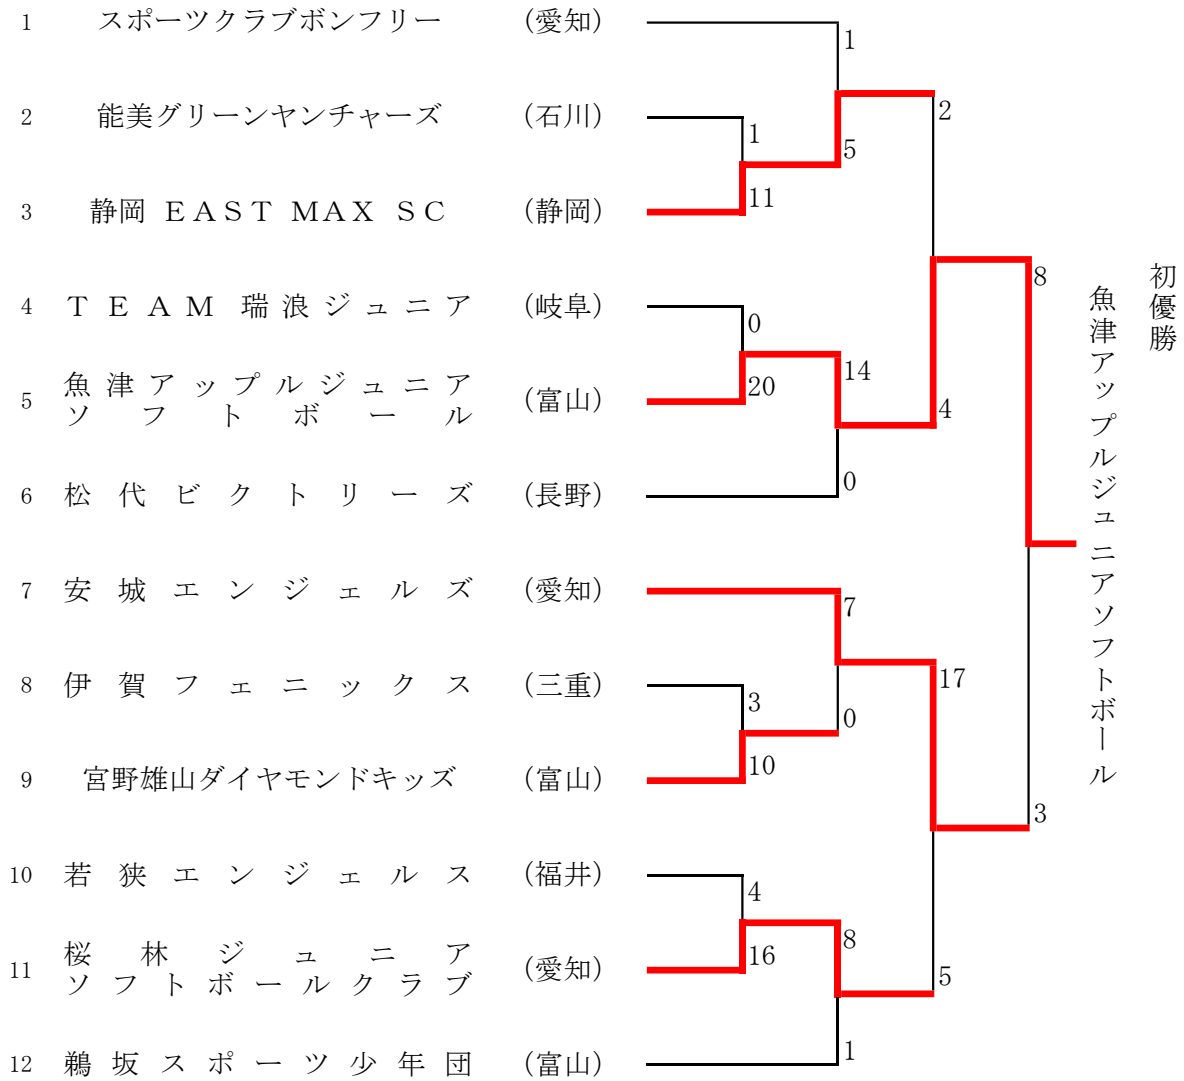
1 スポーツクラブボンフリー （愛知）
2 能美グリーンヤンチャーズ （石川）
3 静岡 EAST MAX SC （静岡）
4 TEAM 瑞浪ジュニア （岐阜）
5 魚津アップルジュニアソフトボール （富山）
6 松代ビクトリーズ （長野）
7 安城エンジェルズ （愛知）
8 伊賀フェニックス （三重）
9 宮野雄山ダイヤモンドキッズ （富山）
10 若狭エンジェルス （福井）
11 桜林ジュニアソフトボールクラブ （愛知）
12 鵜坂スポーツ少年団 （富山）

1
1
11
5
2
0
20
14
4
0
8
7
3
0
10
17
3
4
16
8
5
1

初優勝
魚津アップルジュニアソフトボール